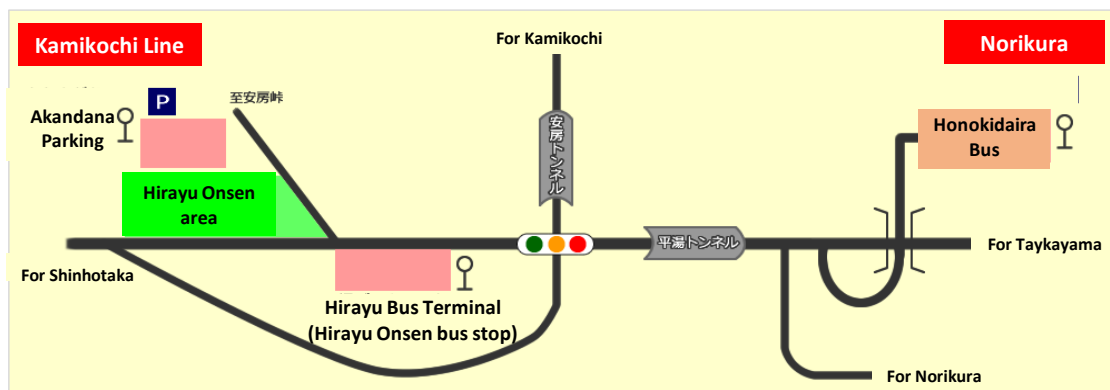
Kamikochi Line

For Kamikochi

Norikura

P

至安房峠

Akandana Parking

安房トンネル

Honokidaira Bus

Hirayu Onsen area

平湯トンネル

For Taykayama

For Shinhotaka

Hirayu Bus Terminal
(Hirayu Onsen bus stop)

For Norikura